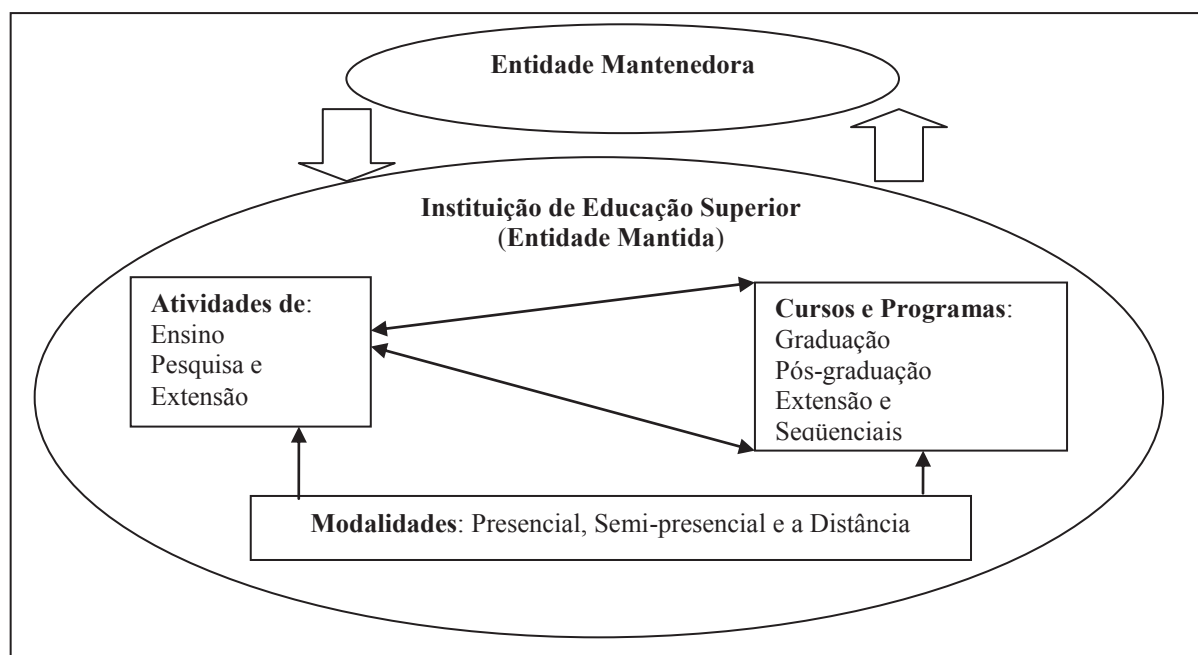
Entidade Mantenedora

Instituição de Educação Superior
(Entidade Mantida)

Atividades de:
Ensino
Pesquisa e
Extensão

Cursos e Programas:
Graduação
Pós-graduação
Extensão e
Seqüenciais

Modalidades: Presencial, Semi-presencial e a Distância